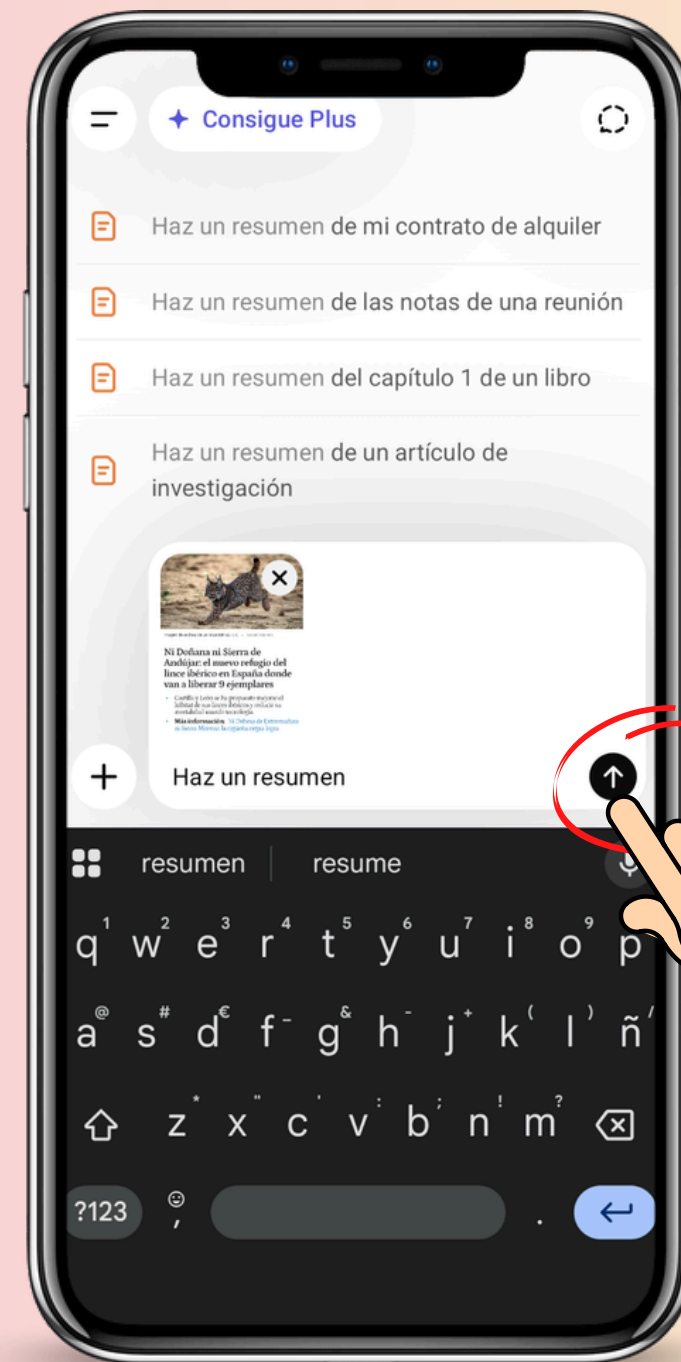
Consigue Plus

Haz un resumen de mi contrato de alquiler

Haz un resumen de las notas de una reunión

Haz un resumen del capítulo 1 de un libro

Haz un resumen de un artículo de investigación

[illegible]

Ni Doñana ni Sierra de Andújar: el nuevo refugio del lince ibérico en España donde van a liberar 9 ejemplares

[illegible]

Más información: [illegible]

Haz un resumen

resumen resume

q w e r t y u i o p
a s d f g h j k l ñ
z x c v b n m
?123 , .
1 2 3 4 5 6 7 8 9
@ # € - & - + ( ) /
* " ' : ; ! ?